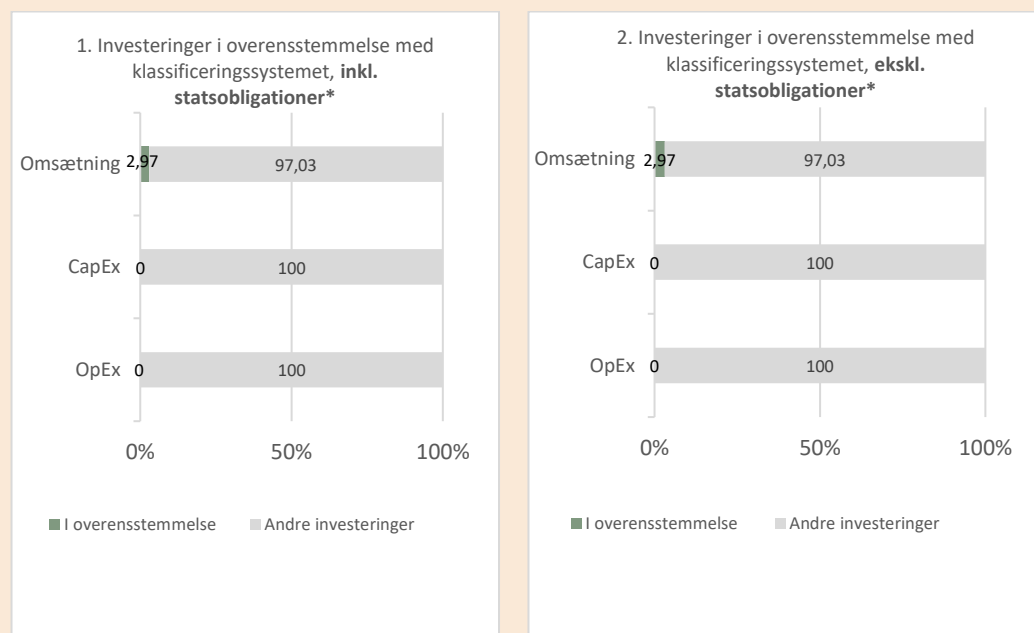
1. Investeringer i overensstemmelse med klassificeringssystemet, **inkl. statsobligationer***

Omsætning 2,97 97,03

CapEx 0 100

OpEx 0 100

0% 50% 100%

I overensstemmelse Andre investeringer

2. Investeringer i overensstemmelse med klassificeringssystemet, **ekskl. statsobligationer***

Omsætning 2,97 97,03

CapEx 0 100

OpEx 0 100

0% 50% 100%

I overensstemmelse Andre investeringer